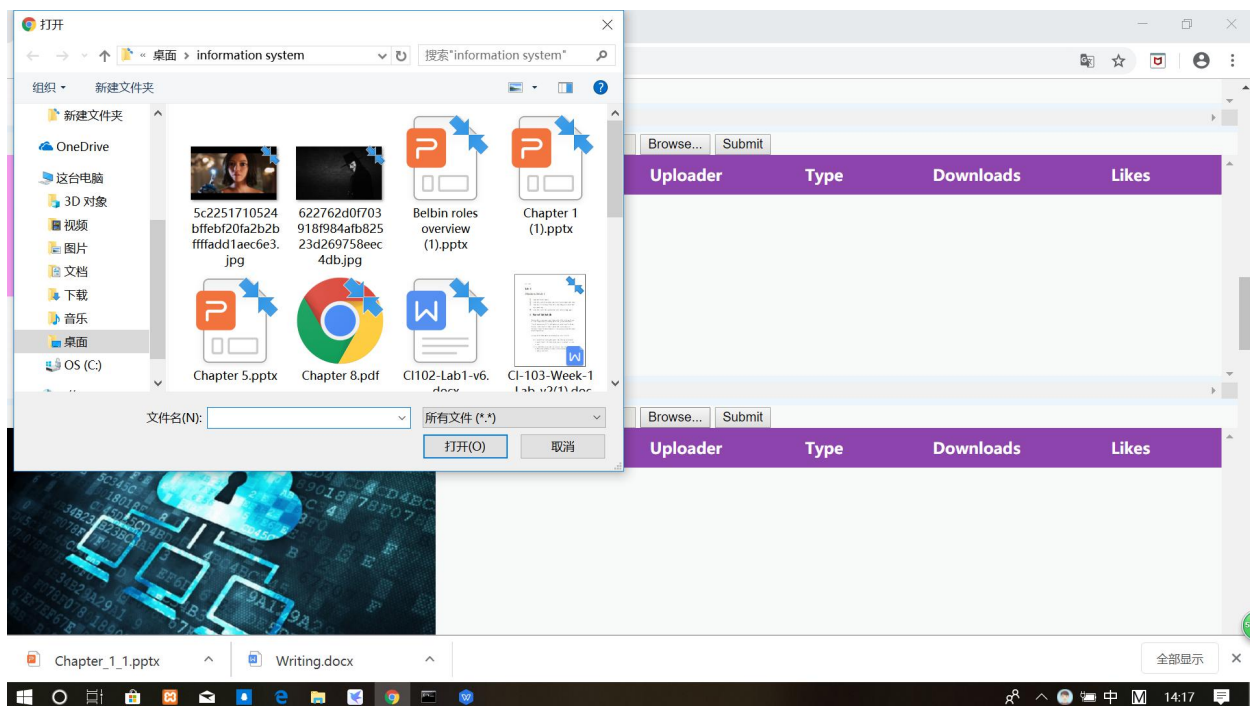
打开

« 桌面 › information system

搜索"information system"

组织 ▾ 新建文件夹

新建文件夹
OneDrive
这台电脑
3D 对象
视频
图片
文档
下载
音乐
桌面
OS (C:)

5c2251710524bffebf20fa2b2bffffadd1aec6e3.jpg

622762d0f703918f984afb82523d269758eec4db.jpg

Belbin roles overview (1).pptx

Chapter 1 (1).pptx

Chapter 5.pptx

Chapter 8.pdf

CI102-Lab1-v6.docx

CI-103-Week-1 Lab v2(1).doc

文件名(N):

所有文件 (*.*)

打开(O)

取消

Browse... Submit

| Uploader | Type | Downloads | Likes |
|---|---|---|---|

Browse... Submit

| Uploader | Type | Downloads | Likes |
|---|---|---|---|

Chapter_1_1.pptx

Writing.docx

全部显示

中

14:17